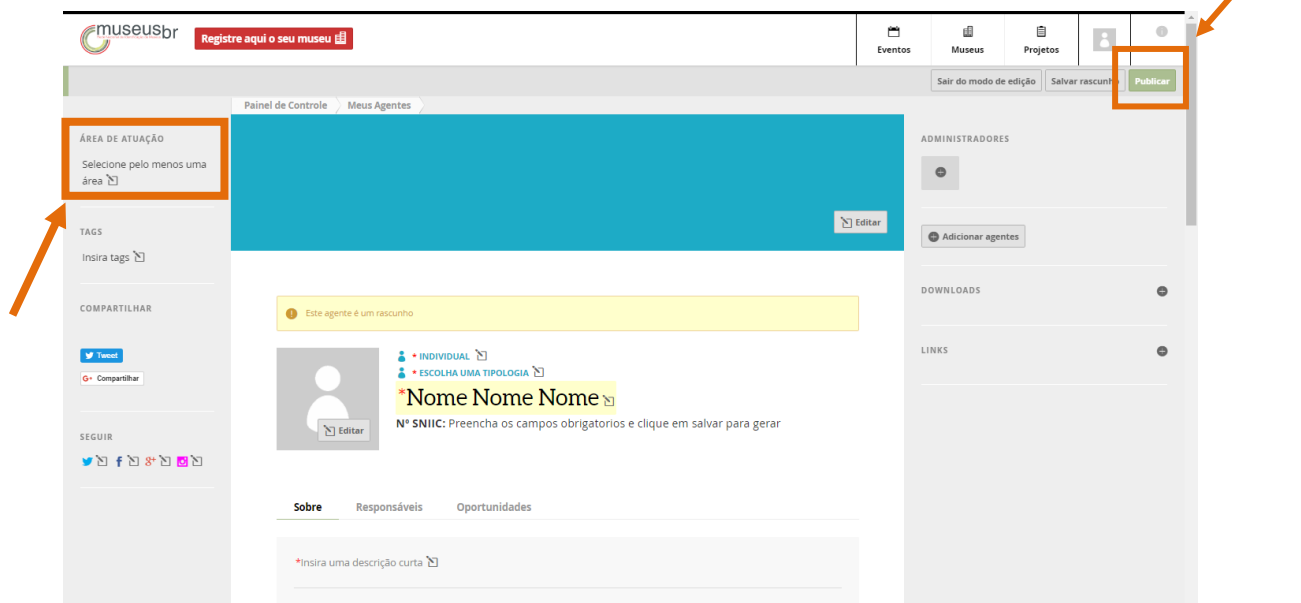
museusbr

Registre aqui o seu museu

Eventos
Museus
Projetos

Sair do modo de edição
Salvar rascunho
Publicar

Painel de Controle
Meus Agentes

ÁREA DE ATUAÇÃO
Selecione pelo menos uma área

TAGS
Insira tags

COMPARTILHAR

Tweet
Compartilhar

SEGUIR

Editar

Este agente é um rascunho

* INDIVIDUAL
* ESCOLHA UMA TIPOLOGIA
*Nome Nome Nome
Nº SNIIC: Preencha os campos obrigatorios e clique em salvar para gerar

Editar

Sobre
Responsáveis
Oportunidades

*Insira uma descrição curta

ADMINISTRADORES

Adicionar agentes

DOWNLOADS

LINKS